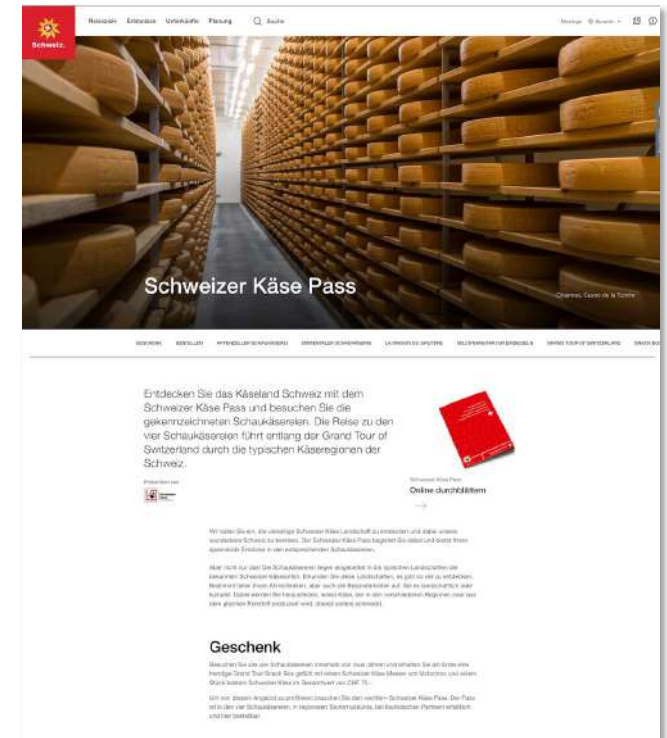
Schweiz.

Reiseziele Entdecken Unterkünfte Planung Suche

Schweizer Käse Pass

Charmey, Caves de la Tzintre

Entdecken Sie das Käseland Schweiz mit dem Schweizer Käse Pass und besuchen Sie die gekennzeichneten Schaukäsereien. Die Reise zu den vier Schaukäsereien führt entlang der Grand Tour of Switzerland durch die typischen Käseregionen der Schweiz.

Schweizer Käse Pass
Online durchblättern

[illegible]

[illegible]

Geschenk

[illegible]

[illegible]